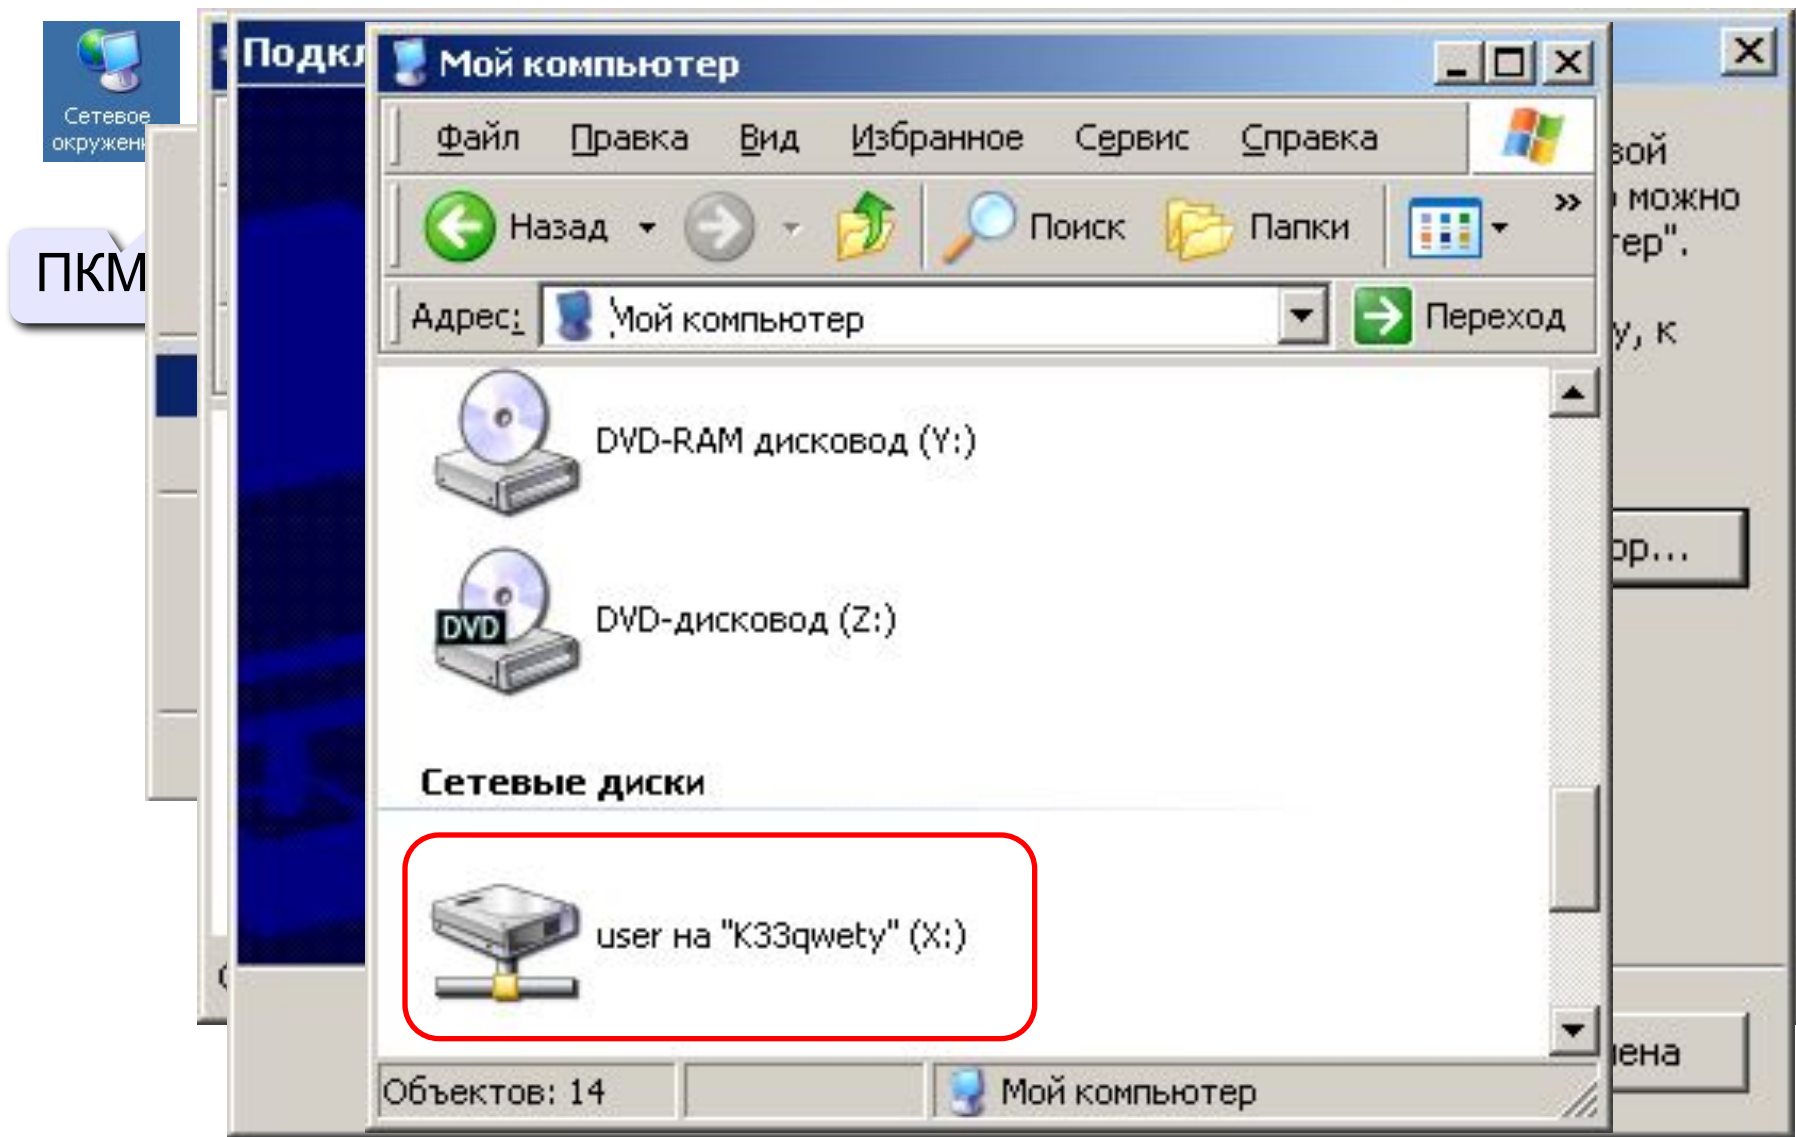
Сетевое окружени

ПКМ

Подкл

Мой компьютер

Файл Правка Вид Избранное Сервис Справка

Назад Поиск Папки

Адрес: Мой компьютер Переход

DVD-RAM дисковод (Y:)

DVD

DVD-дисковод (Z:)

Сетевые диски

user на "K33qwety" (X:)

Объектов: 14 Мой компьютер

вой
можно
ер".
у, к
р...
ена